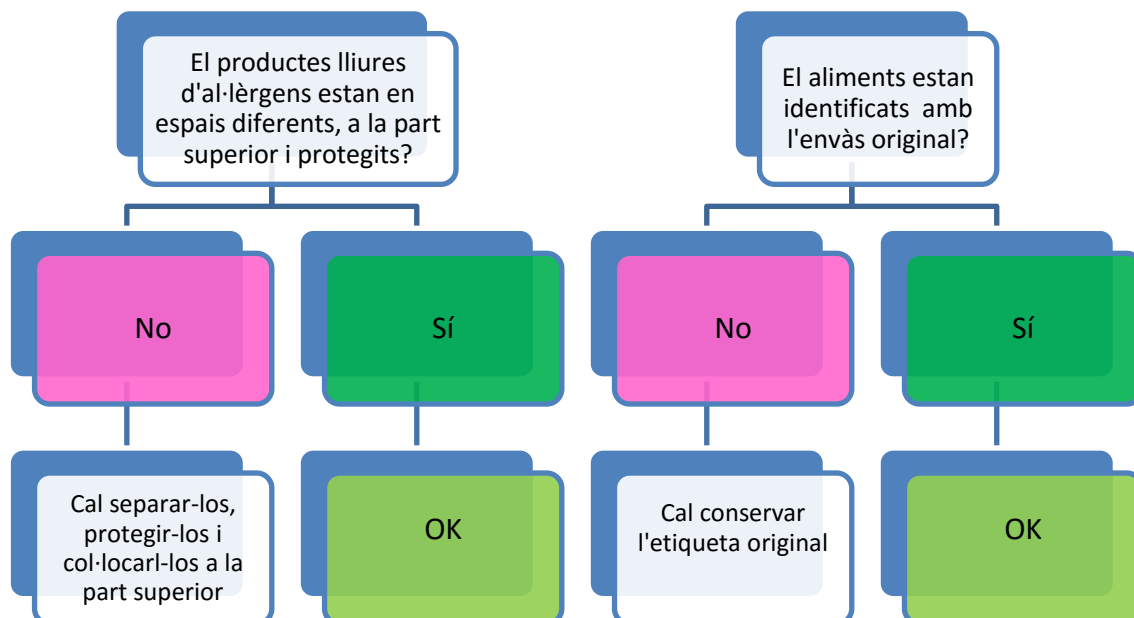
El productes lliures d'al·lèrgens estan en espais diferents, a la part superior i protegits?

No

Sí

Cal separar-los, protegir-los i col·locarl-los a la part superior

OK

El aliments estan identificats amb l'envàs original?

No

Sí

Cal conservar l'etiqueta original

OK